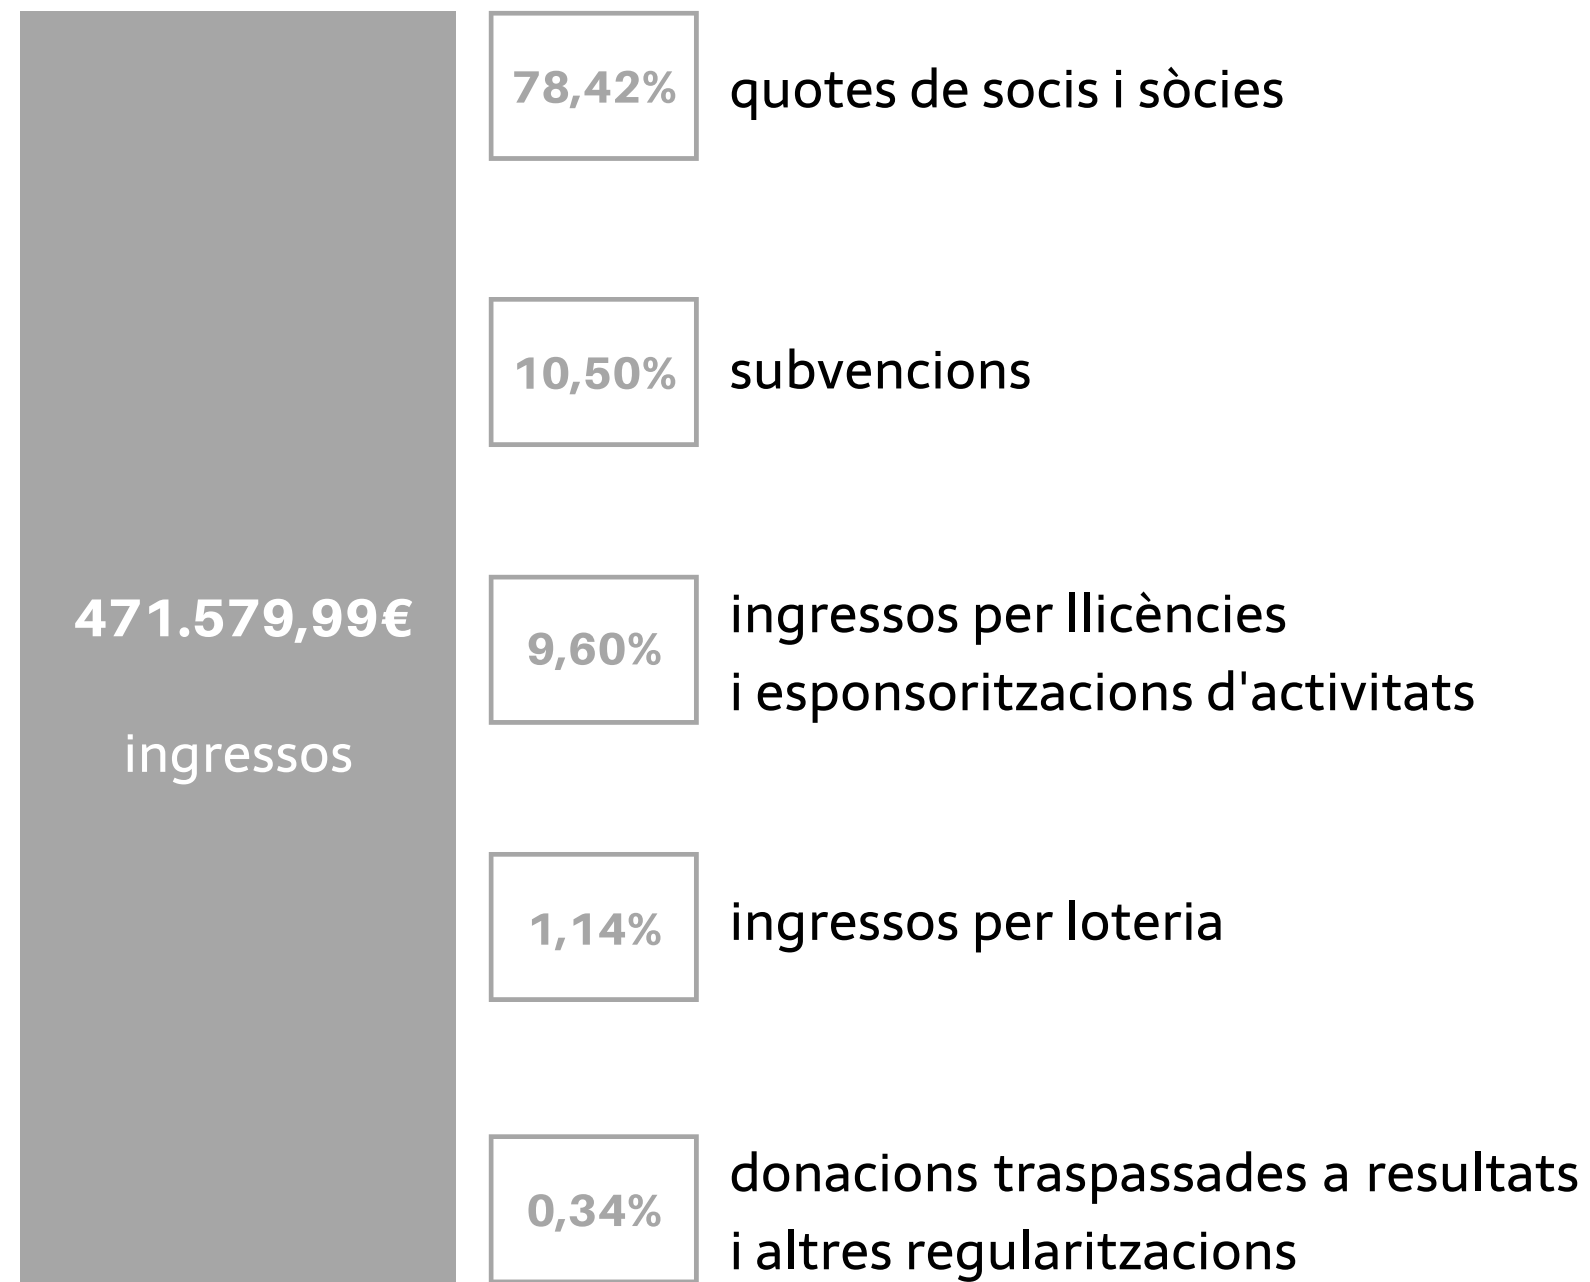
471.579,99€

ingressos

78,42% quotes de socis i sòcies

10,50% subvencions

9,60% ingressos per llicències i esponsoritzacions d'activitats

1,14% ingressos per loteria

0,34% donacions traspassades a resultats i altres regularitzacions